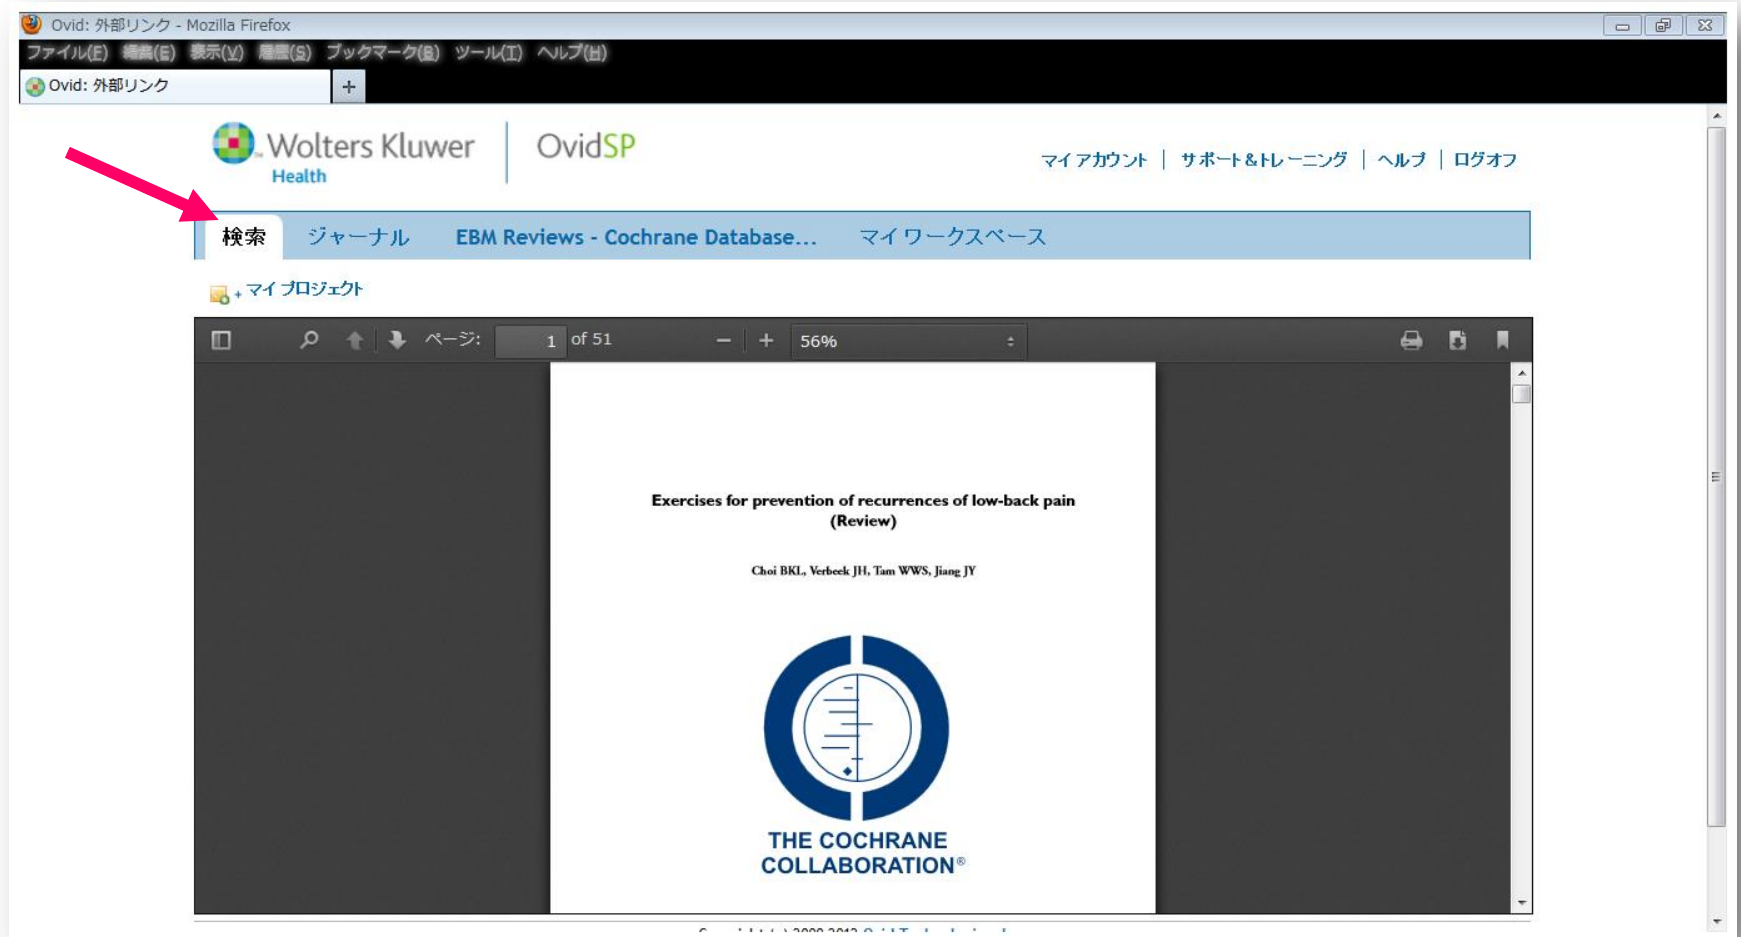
Ovid: 外部リンク - Mozilla Firefox

ファイル(F) 編集(E) 表示(V) 履歴(S) ブックマーク(B) ツール(T) ヘルプ(H)

Ovid: 外部リンク +

Wolters Kluwer Health | OvidSP

マイアカウント | サポート&トレーニング | ヘルプ | ログオフ

検索 ジャーナル EBM Reviews - Cochrane Database... マイワークスペース

+ マイプロジェクト

ページ: 1 of 51 − + 56%

Exercises for prevention of recurrences of low-back pain (Review)

Choi BKL, Verbeek JH, Tam WWS, Jiang JY

THE COCHRANE COLLABORATION®

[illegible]